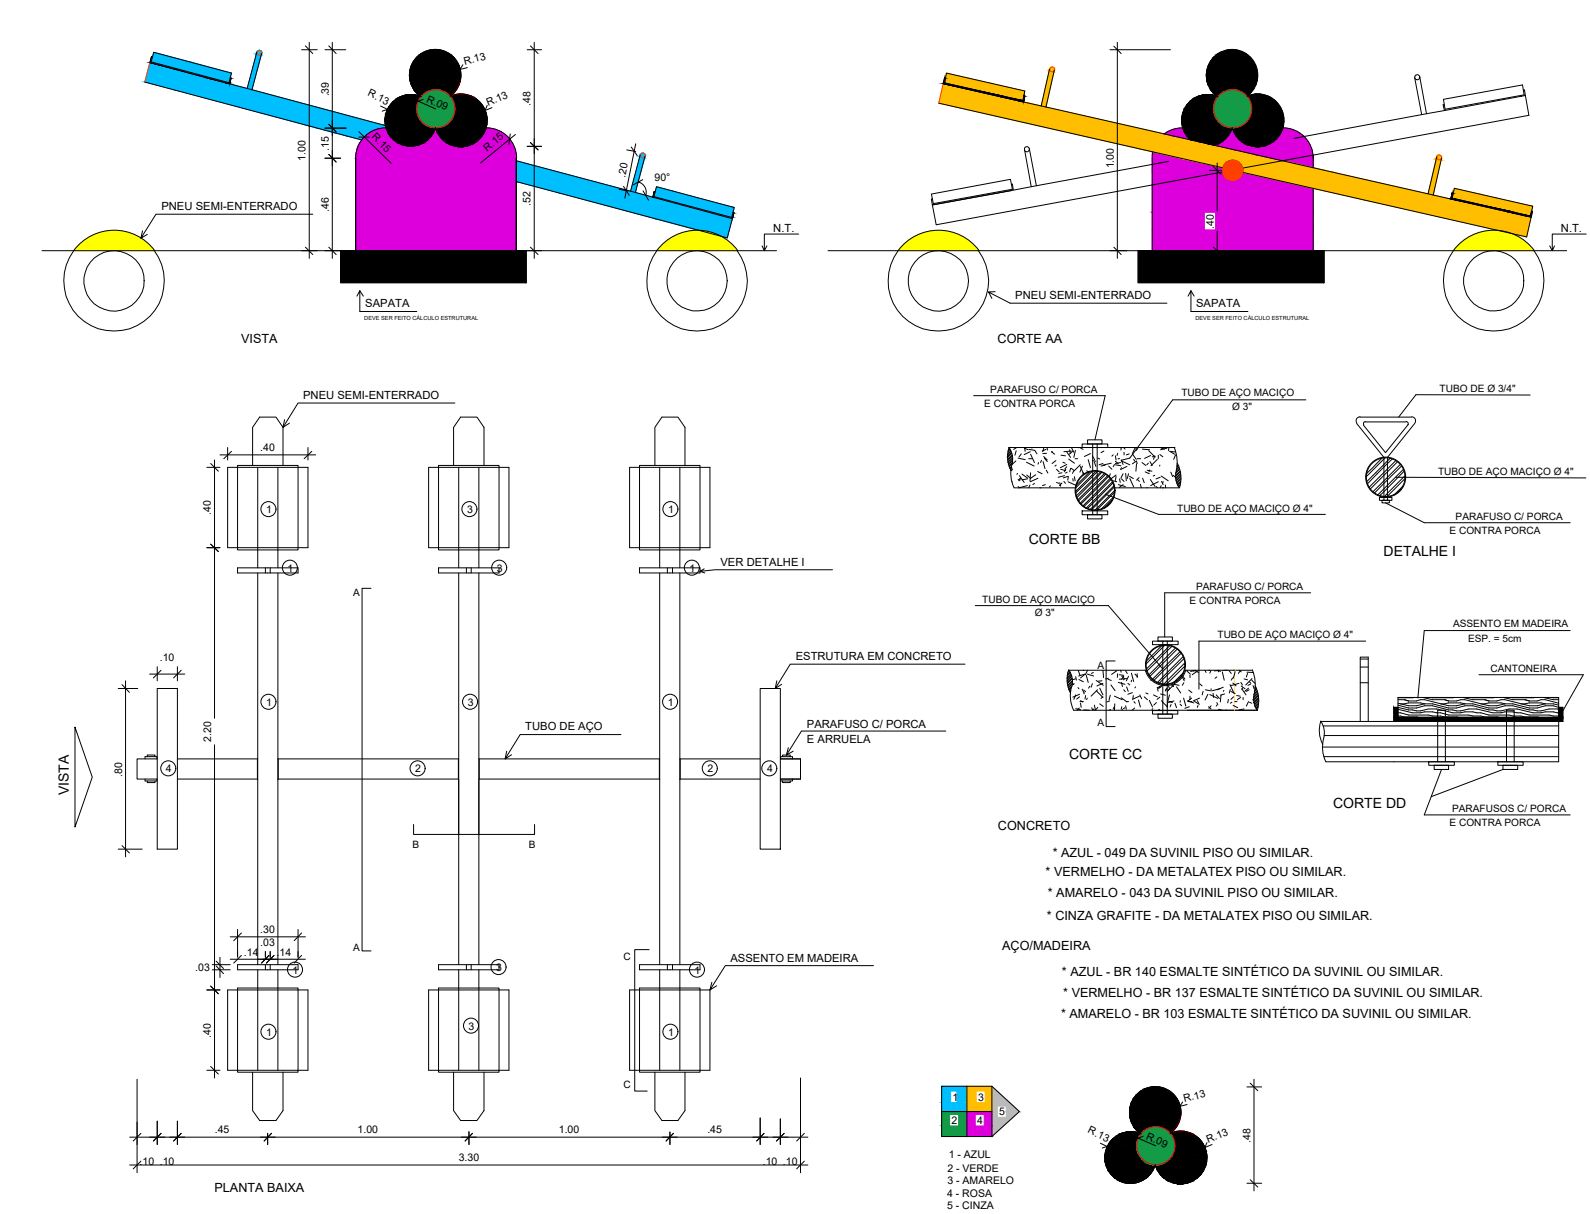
R.13
R.13
R.09
R.13
R.15
R.15
.39
.15
.46
1.00
.48
.52
.20
90°
PNEU SEMI-ENTERRADO
N.T.
SAPATA
DEVE SER FEITO CÁLCULO ESTRUTURAL
VISTA

1.00
.40
N.T.
PNEU SEMI-ENTERRADO
SAPATA
DEVE SER FEITO CÁLCULO ESTRUTURAL
CORTE AA

PNEU SEMI-ENTERRADO
.40
.40
1
3
1
1
3
1
VER DETALHE I
A
A
2.20
.10
ESTRUTURA EM CONCRETO
TUBO DE AÇO
PARAFUSO C/ PORCA
E ARRUELA
VISTA
.80
4
2
2
4
B
B
.30
.03
.14
.14
.03
C
C
ASSENTO EM MADEIRA
.40
1
3
1
.45
1.00
1.00
.45
.10
.10
3.30
.10
.10
PLANTA BAIXA

PARAFUSO C/ PORCA
E CONTRA PORCA
TUBO DE AÇO MACIÇO
Ø 3"
TUBO DE AÇO MACIÇO Ø 4"
CORTE BB

TUBO DE Ø 3/4"
TUBO DE AÇO MACIÇO Ø 4"
PARAFUSO C/ PORCA
E CONTRA PORCA
DETALHE I

TUBO DE AÇO MACIÇO
Ø 3"
PARAFUSO C/ PORCA
E CONTRA PORCA
TUBO DE AÇO MACIÇO Ø 4"
A
A
CORTE CC

ASSENTO EM MADEIRA
ESP. = 5cm
CANTONEIRA
CORTE DD
PARAFUSOS C/ PORCA
E CONTRA PORCA

CONCRETO
* AZUL - 049 DA SUVINIL PISO OU SIMILAR.
* VERMELHO - DA METALATEX PISO OU SIMILAR.
* AMARELO - 043 DA SUVINIL PISO OU SIMILAR.
* CINZA GRAFITE - DA METALATEX PISO OU SIMILAR.

AÇO/MADEIRA
* AZUL - BR 140 ESMALTE SINTÉTICO DA SUVINIL OU SIMILAR.
* VERMELHO - BR 137 ESMALTE SINTÉTICO DA SUVINIL OU SIMILAR.
* AMARELO - BR 103 ESMALTE SINTÉTICO DA SUVINIL OU SIMILAR.

1 3
2 4 5
1 - AZUL
2 - VERDE
3 - AMARELO
4 - ROSA
5 - CINZA

R.13
R.13
R.09
R.13
.48